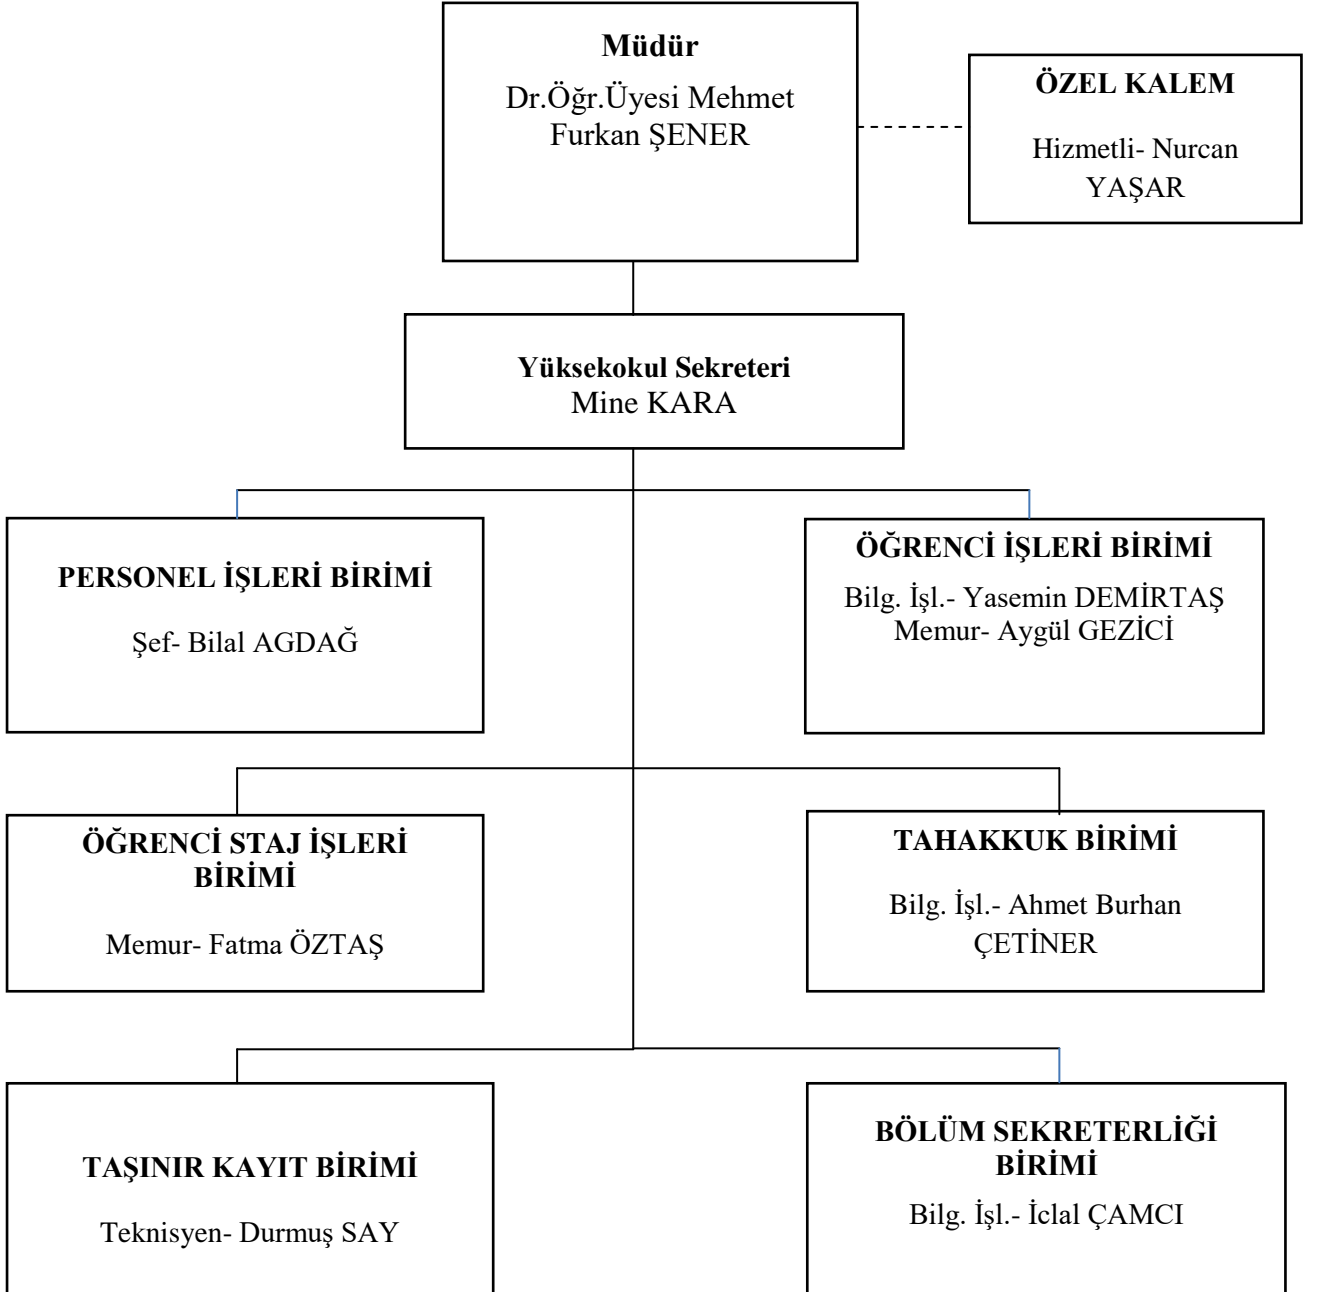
**Müdür**
Dr.Öğr.Üyesi Mehmet Furkan ŞENER

**ÖZEL KALEM**
Hizmetli- Nurcan YAŞAR

**Yüksekokul Sekreteri**
Mine KARA

**PERSONEL İŞLERİ BİRİMİ**
Şef- Bilal AGDAĞ

**ÖĞRENCİ İŞLERİ BİRİMİ**
Bilg. İşl.- Yasemin DEMİRTAŞ
Memur- Aygül GEZİCİ

**ÖĞRENCİ STAJ İŞLERİ BİRİMİ**
Memur- Fatma ÖZTAŞ

**TAHAKKUK BİRİMİ**
Bilg. İşl.- Ahmet Burhan ÇETİNER

**TAŞINIR KAYIT BİRİMİ**
Teknisyen- Durmuş SAY

**BÖLÜM SEKRETERLİĞİ BİRİMİ**
Bilg. İşl.- İclal ÇAMCI